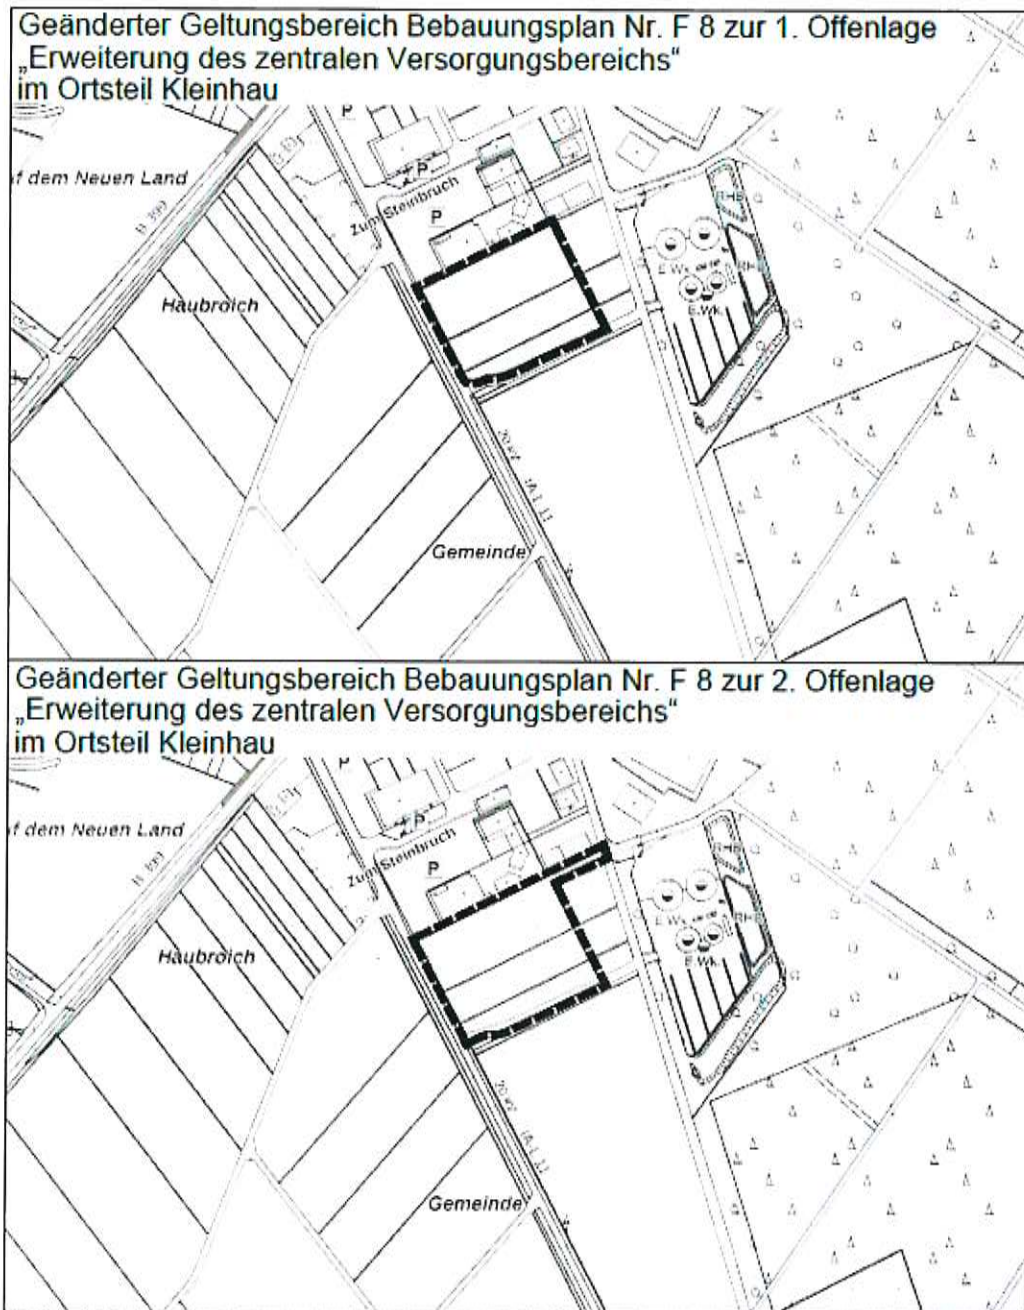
Geänderter Geltungsbereich Bebauungsplan Nr. F 8 zur 1. Offenlage
„Erweiterung des zentralen Versorgungsbereichs"
im Ortsteil Kleinhau

P

f dem Neuen Land

Zum Steinbruch

P

P

RHB

E.Wk.

Haubroich

E.Wk.

Gemeinde

Geänderter Geltungsbereich Bebauungsplan Nr. F 8 zur 2. Offenlage
„Erweiterung des zentralen Versorgungsbereichs"
im Ortsteil Kleinhau

f dem Neuen Land

Zum Steinbruch

P

RHB

E.Wk.

Haubroich

E.Wk.

Gemeinde